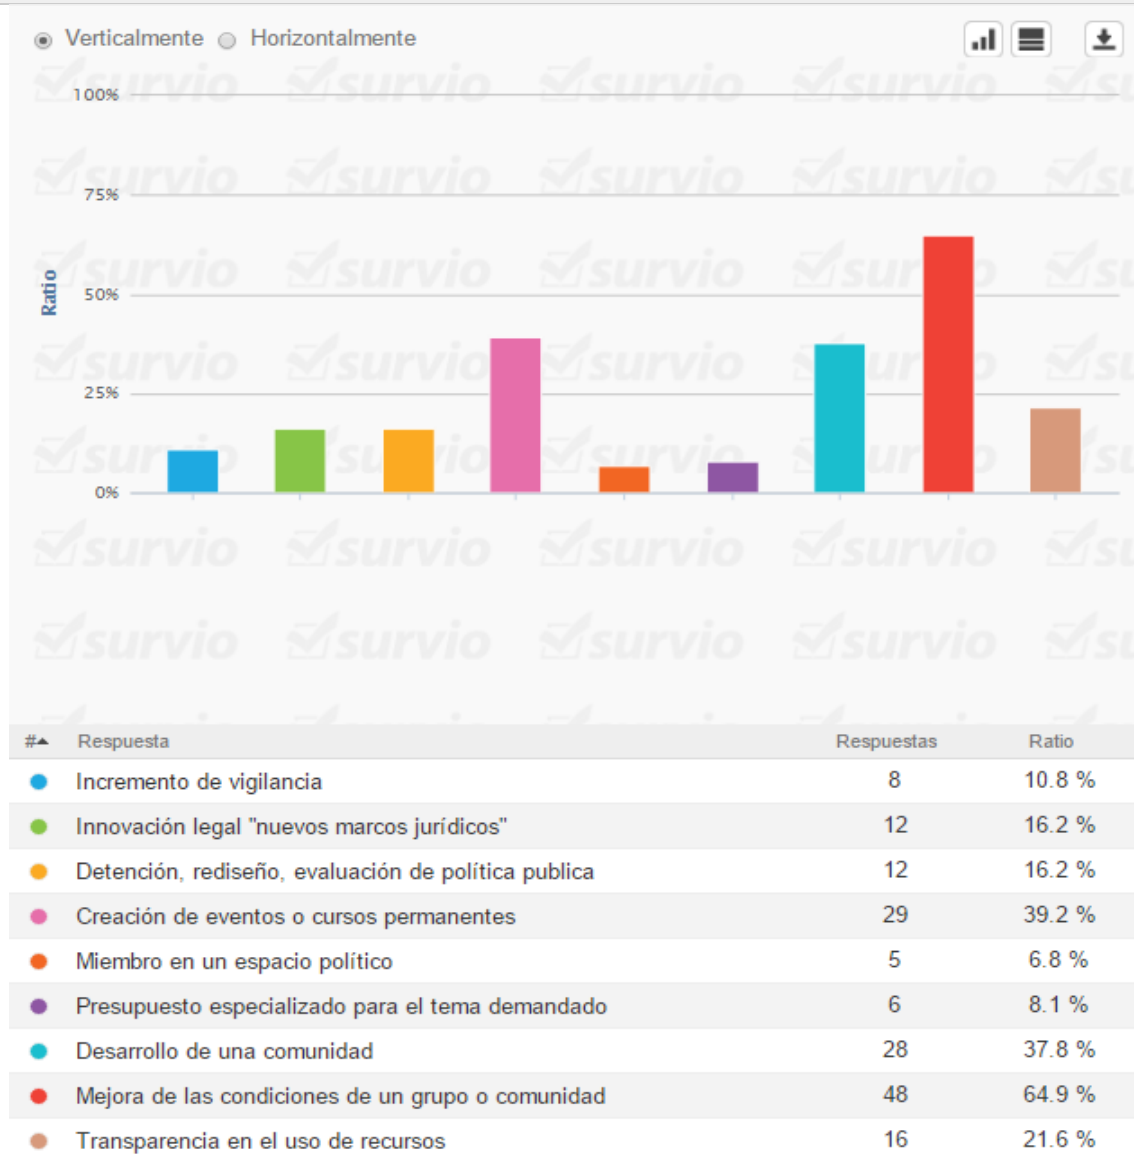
Verticalmente Horizontalmente

100%
75%
50%
25%
0%
Ratio

| # | Respuesta | Respuestas | Ratio |
|---|---|---|---|
| | Incremento de vigilancia | 8 | 10.8 % |
| | Innovación legal "nuevos marcos jurídicos" | 12 | 16.2 % |
| | Detención, rediseño, evaluación de política publica | 12 | 16.2 % |
| | Creación de eventos o cursos permanentes | 29 | 39.2 % |
| | Miembro en un espacio político | 5 | 6.8 % |
| | Presupuesto especializado para el tema demandado | 6 | 8.1 % |
| | Desarrollo de una comunidad | 28 | 37.8 % |
| | Mejora de las condiciones de un grupo o comunidad | 48 | 64.9 % |
| | Transparencia en el uso de recursos | 16 | 21.6 % |